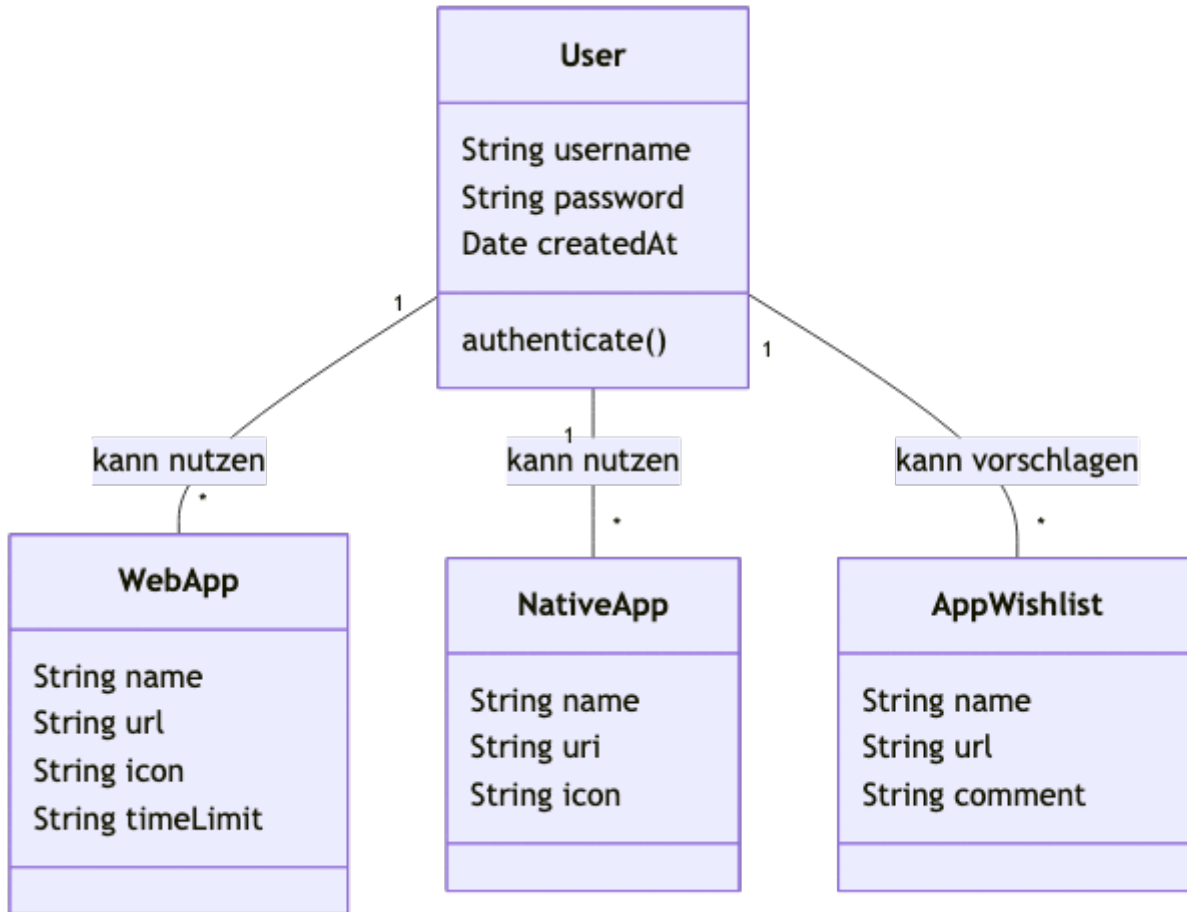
User

String username
String password
Date createdAt

authenticate()

1
1
1

kann nutzen
kann nutzen
kann vorschlagen

*
*
*

WebApp

String name
String url
String icon
String timeLimit

NativeApp

String name
String uri
String icon

AppWishlist

String name
String url
String comment